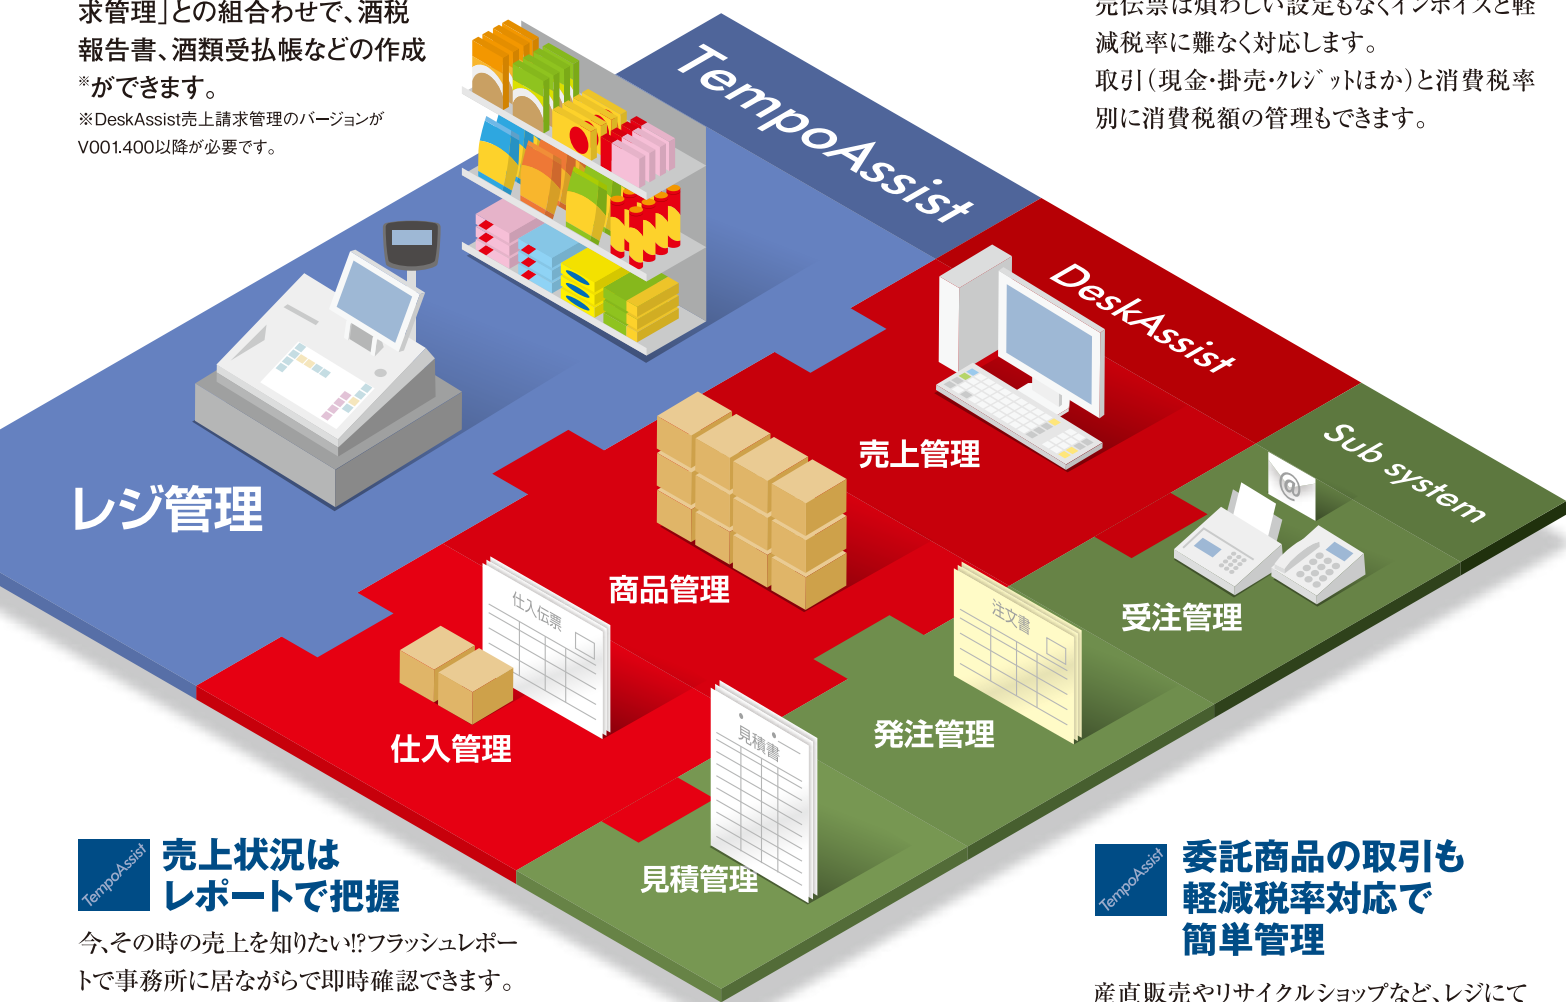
求管理」との組合わせで、酒税報告書、酒類受払帳などの作成※ができます。
※DeskAssist売上請求管理のバージョンがV001.400以降が必要です。

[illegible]伝票は煩わしい設定もなくインボイスと軽減税率に難なく対応します。
取引(現金・掛売・クレジットほか)と消費税率別に消費税額の管理もできます。

TempoAssist

DeskAssist

Sub system

レジ管理

売上管理

商品管理

受注管理

仕入伝票

仕入管理

注文書

発注管理

見積書

見積管理

TempoAssist

売上状況はレポートで把握

今、その時の売上を知りたい!?フラッシュレポートで事務所に居ながらで即時確認できます。

TempoAssist

委託商品の取引も軽減税率対応で簡単管理

産直販売やリサイクルショップなど、レジにて